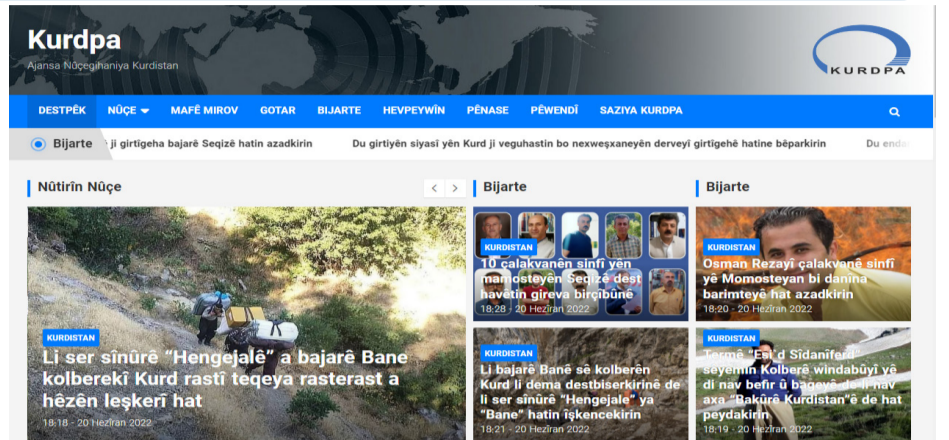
Kurdpa
Ajansa Nûçegihaniya Kurdistan

KURDPA

DESTPÊK NÛÇE MAFÊ MIROV GOTAR BIJARTE HEVPEYWÎN PÊNASE PÊWENDÎ SAZIYA KURDPA

Bijarte ji girtigeha bajarê Seqizê hatin azadkirin Du girtiyên siyasî yên Kurd ji veguhastin bo nexweşxaneyên derveyî girtîgehê hatine bêparkirin Du enda

Nûtirîn Nûçe

KURDISTAN
Li ser sînûrê “Hengejalê” a bajarê Bane kolberekî Kurd rastî teqeya rasterast a hêzên leşkerî hat
18:18 - 20 Hezîran 2022

Bijarte

KURDISTAN
10 çalakvanên sinfî yên mamosteyên Seqizê dest havêtin girêva birçîbûnê
18:28 - 20 Hezîran 2022

KURDISTAN
Li bajarê Banê sê kolberên Kurd li dema destbiserkirinê de li ser sînûrê “Hengejale” ya “Bane” hatin îşkencekirin
18:21 - 20 Hezîran 2022

Bijarte

KURDISTAN
Osman Rezayî çalakvanê sinfî yê Momosteyan bi danîna barimteyê hat azadkirin
18:20 - 20 Hezîran 2022

KURDISTAN
Termê “Esi'd Sîdanîferd” seyemîn Kolberê windabûyî yê di nav befir û bagevê de li nav axa “Bakûrê Kurdistan”ê de hat peydakirin
18:19 - 20 Hezîran 2022